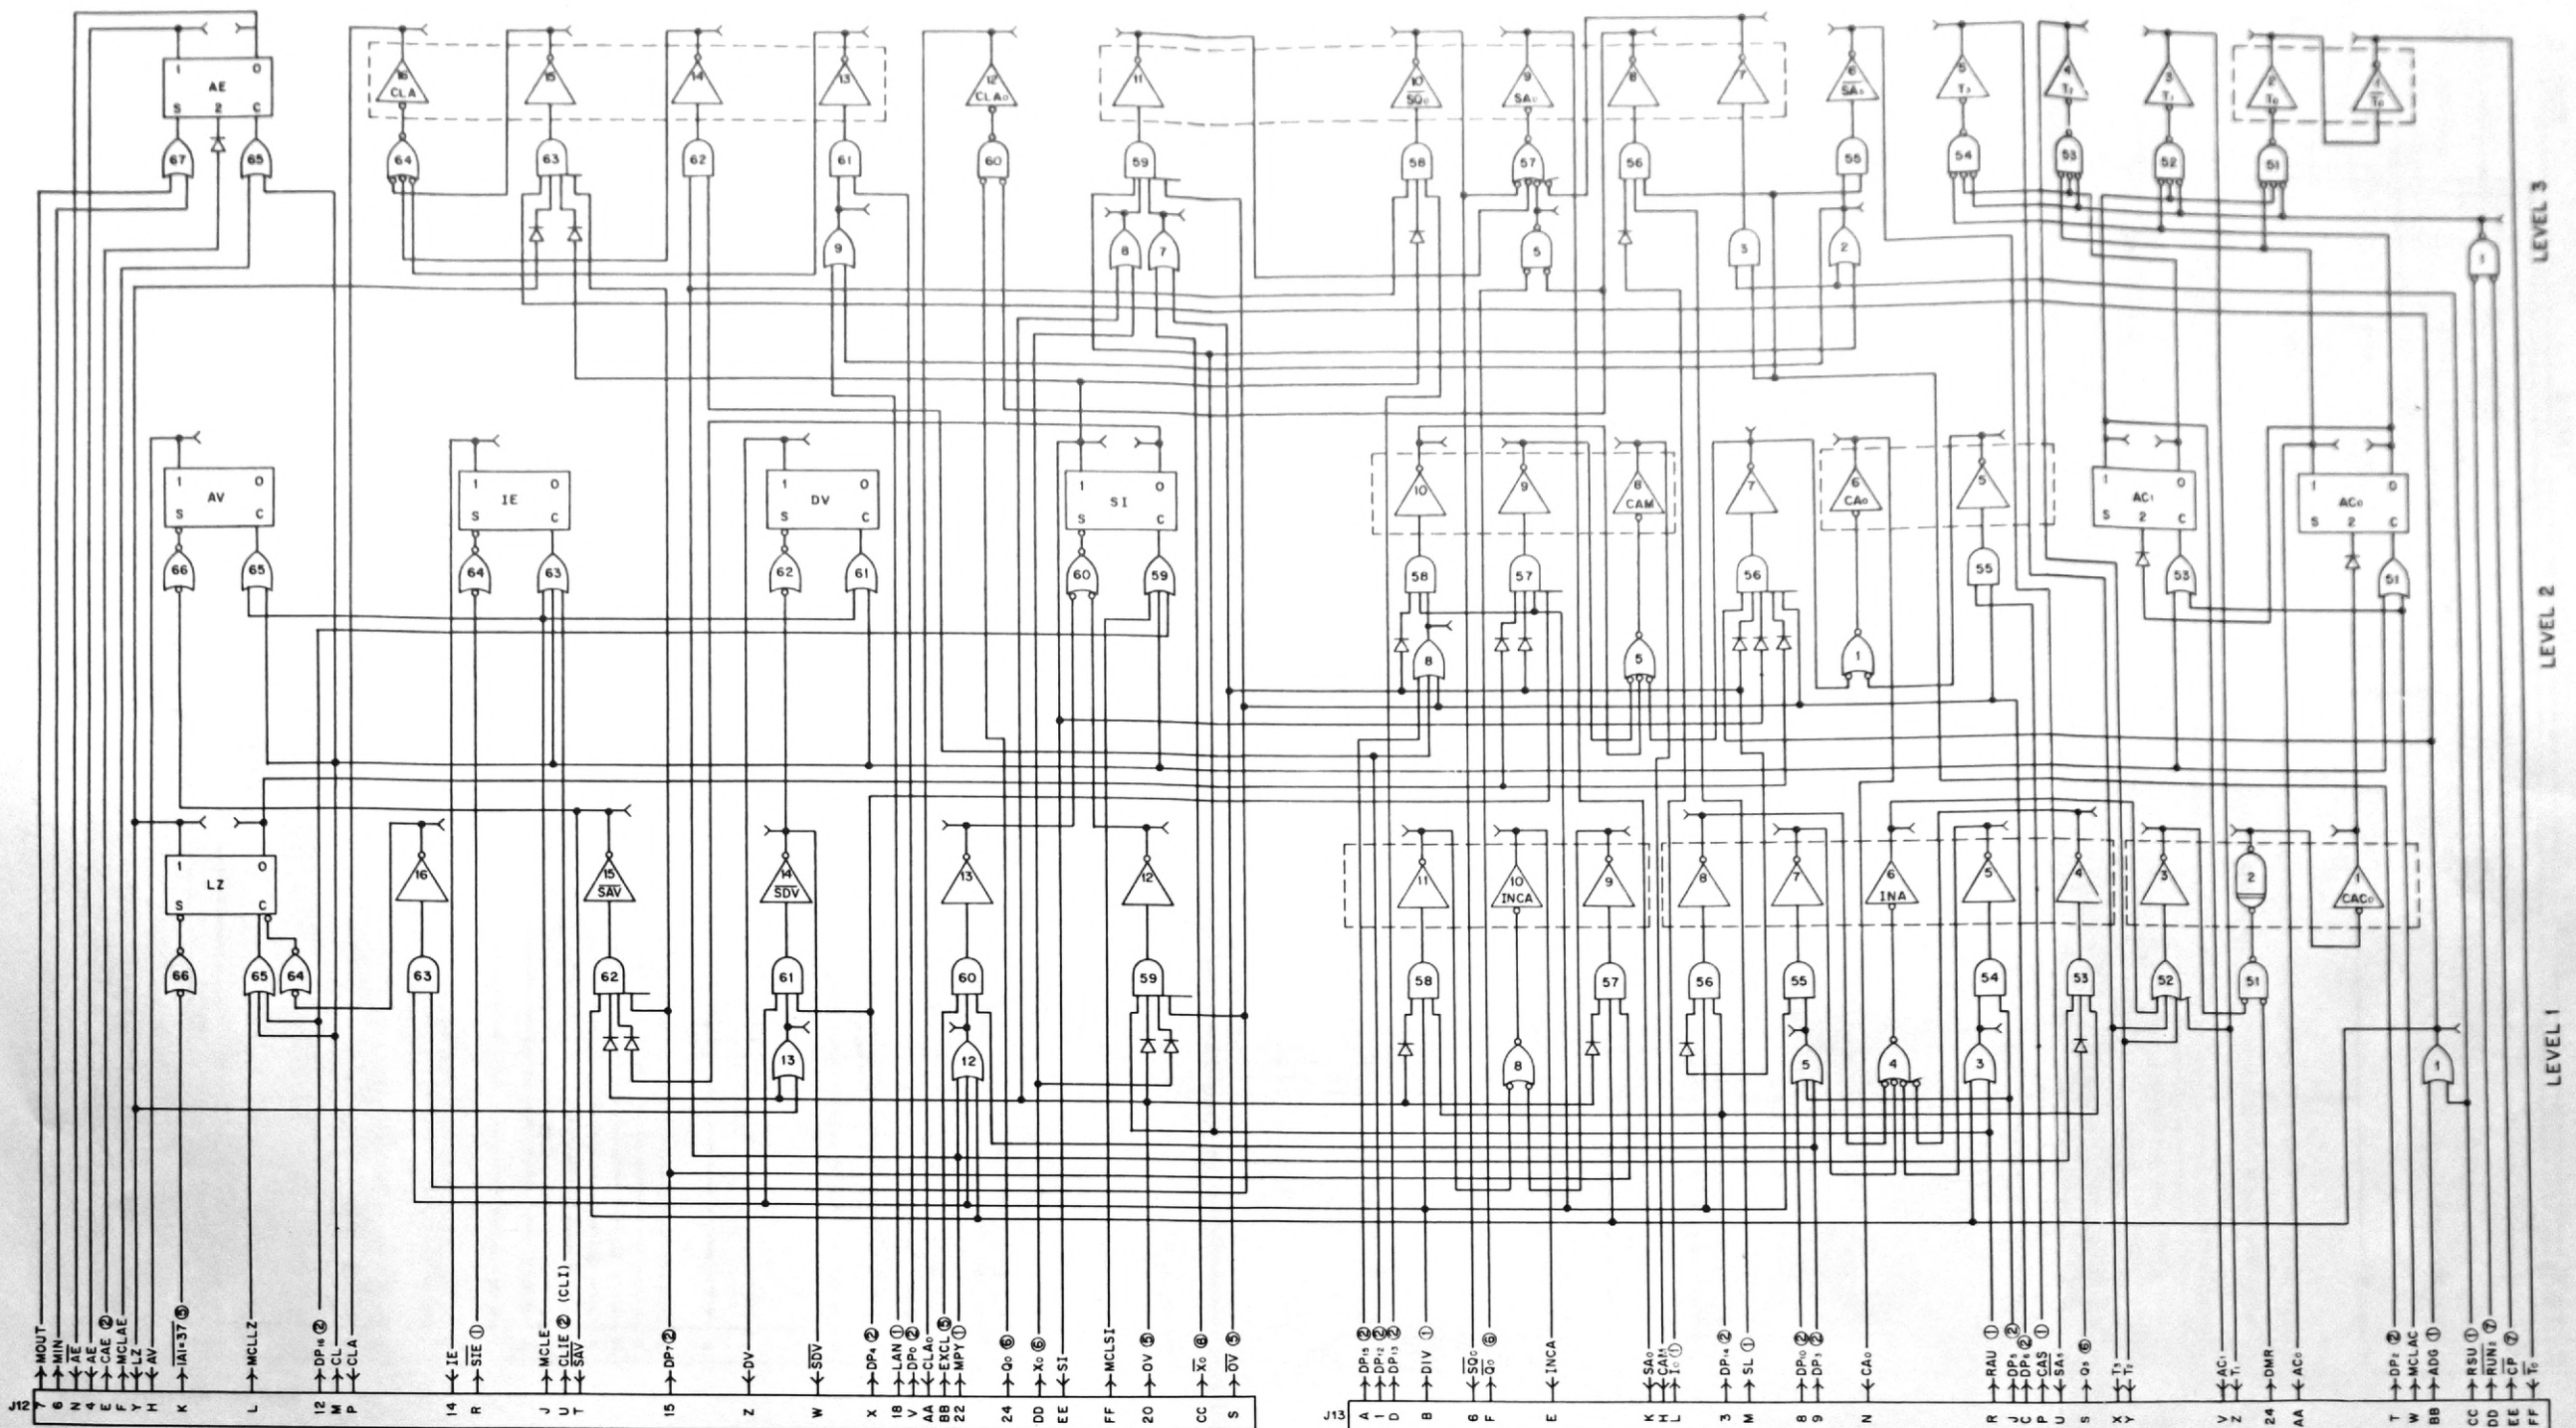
AE
1 0
S 2 C
67 65
16 CLA
15
14
13
12 CLA0
11
10 $\overline{SQ_0}$
9 SA0
8
7
6 $\overline{SA_1}$
5 T3
4 T2
3 T1
2 T0
1 $\overline{T_0}$
64 63 62 61 60 59 58 57 56 55 54 53 52 51
9 8 7 5 3 2 1
LEVEL 3
AV
1 0
S C
66 65
IE
1 0
S C
64 63
DV
1 0
S C
62 61
SI
1 0
S C
60 59
10 9 8 CAM 7 6 CA0 5
58 57 56 55
8 5 1
AC1
1 0
S 2 C
53
AC0
1 0
S 2 C
51
LEVEL 2
LZ
1 0
S C
66 65 64
16
63
15 $\overline{SAV}$
62
14 $\overline{SDV}$
61
13
13
60
12
12
59
11 10 INCA 9
58 8 57
8 7 6 INA 5 4 3
56 55 5 4 54 3 53 52
2
51
1 CAC0
1
LEVEL 1
J12
MOUT 7
MIN 6
AE N
$\overline{AE}$ 4
CAE ② E
MCLAE F
LZ Y
AV H
$\overline{|A|=37}$ ⑤ K
MCLLZ L
DP16 ② 12
CL M
CLA P
IE 14
$\overline{SIE}$ ① R
MCLE J
CLIE ② (CLI) U
$\overline{SAV}$ T
DP7 ② 15
DV Z
$\overline{SDV}$ W
DP4 ② X
LAN ① 18
DP0 ② V
CLA0 AA
EXCL ⑤ BB
MPY ① 22
Q0 ⑤ 24
X0 ⑥ DD
SI EE
MCLSI FF
OV ⑤ 20
$\overline{X_0}$ ⑥ CC
$\overline{OV}$ ⑤ S
J13
DP15 ② A
DP12 ② 1
DP13 ② D
DIV ① B
$\overline{SQ_0}$ 6
$\overline{Q_0}$ ⑥ F
INCA E
SA0 K
CAM H
I0 ① L
DP14 ② 3
SL ① M
DP10 ② 8
DP11 ② 9
CA0 N
RAU ① R
DP8 ② J
DP9 ② C
CAS ① P
SA1 U
Q0 ⑥ S
T3 X
T2 Y
AC1 V
T1 Z
DMR 24
AC0 AA
DP2 ② T
MCLAC W
ADG ① BB
RSU ① CC
RUN2 ⑦ DD
CP ⑦ EE
$\overline{T_0}$ FF